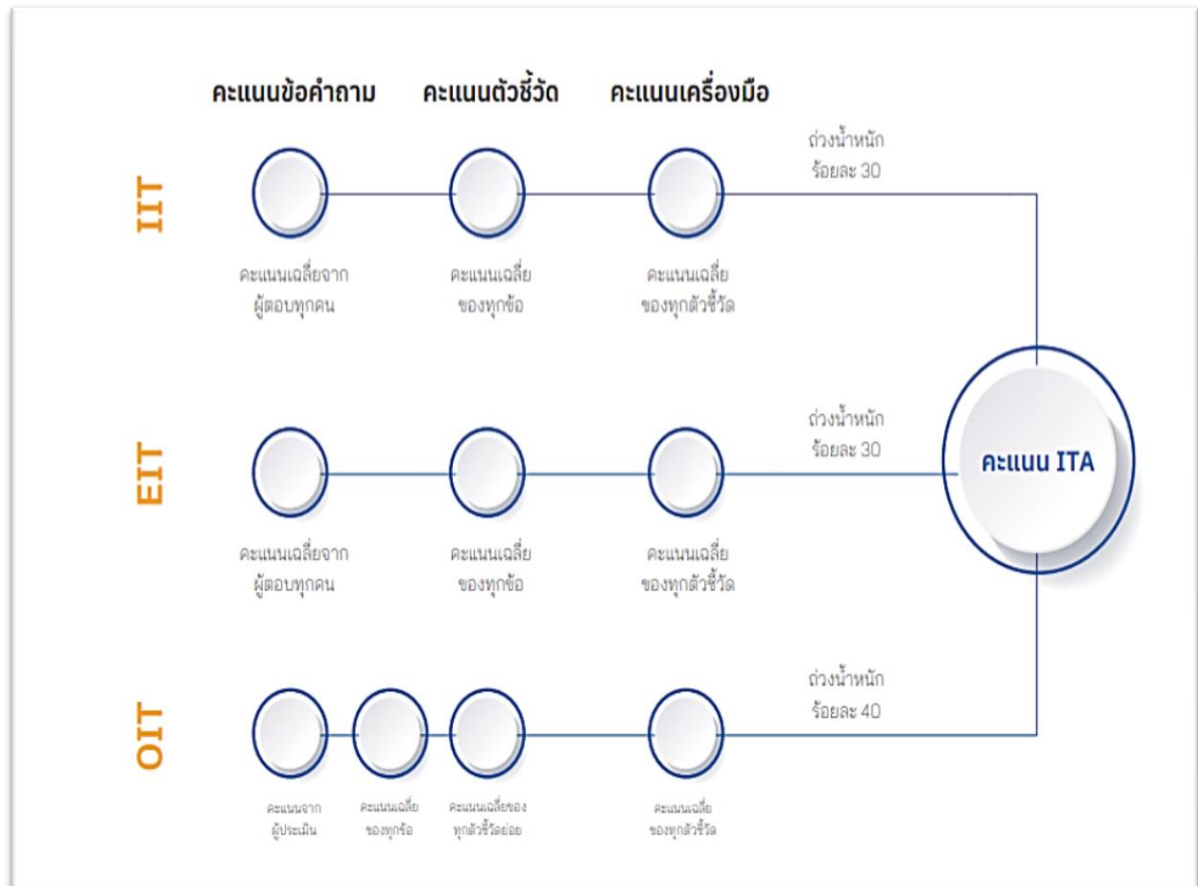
คะแนนข้อคำถาม คะแนนตัวชี้วัด คะแนนเครื่องมือ

IIT

ถ่วงน้ำหนัก ร้อยละ 30

คะแนนเฉลี่ยจากผู้ตอบทุกคน

คะแนนเฉลี่ยของทุกข้อ

คะแนนเฉลี่ยของทุกตัวชี้วัด

EIT

ถ่วงน้ำหนัก ร้อยละ 30

คะแนน ITA

คะแนนเฉลี่ยจากผู้ตอบทุกคน

คะแนนเฉลี่ยของทุกข้อ

คะแนนเฉลี่ยของทุกตัวชี้วัด

OIT

ถ่วงน้ำหนัก ร้อยละ 40

คะแนนจากผู้ประเมิน

คะแนนเฉลี่ยของทุกข้อ

คะแนนเฉลี่ยของทุกตัวชี้วัดย่อย

คะแนนเฉลี่ยของทุกตัวชี้วัด